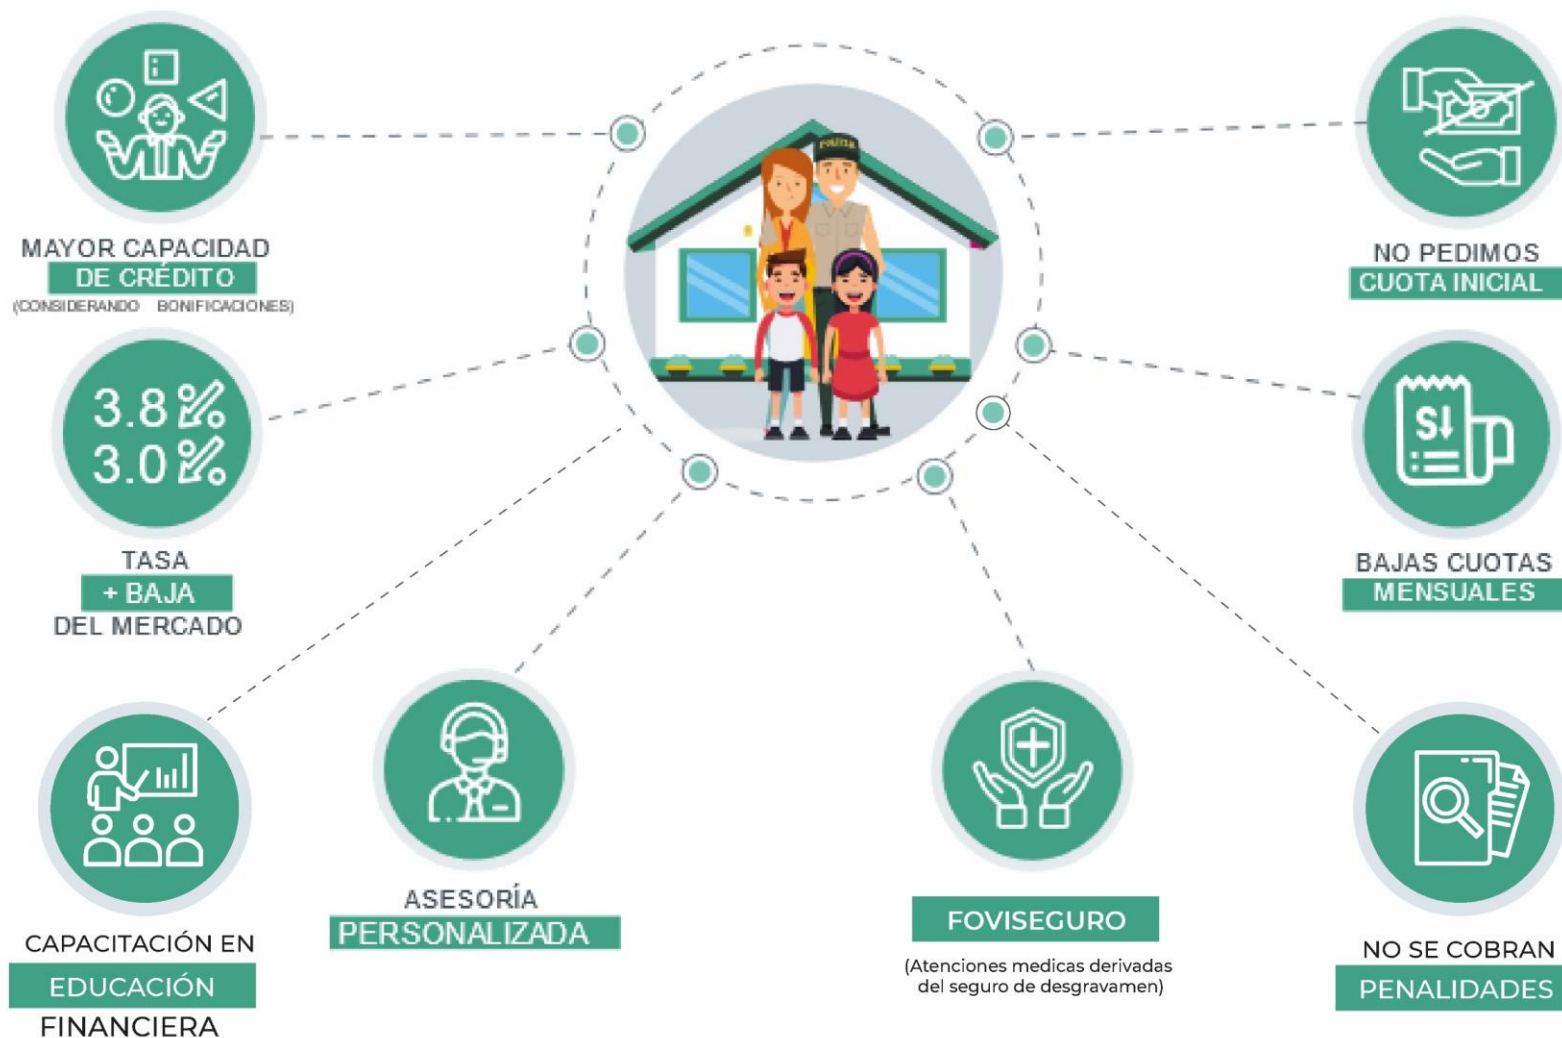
MAYOR CAPACIDAD
DE CRÉDITO
(CONSIDERANDO BONIFICACIONES)

POLICÍA

NO PEDIMOS
CUOTA INICIAL

3.8%
3.0%

TASA
+ BAJA
DEL MERCADO

S/.

BAJAS CUOTAS
MENSUALES

CAPACITACIÓN EN
EDUCACIÓN
FINANCIERA

ASESORÍA
PERSONALIZADA

FOVISEGURO
(Atenciones medicas derivadas del seguro de desgravamen)

NO SE COBRAN
PENALIDADES